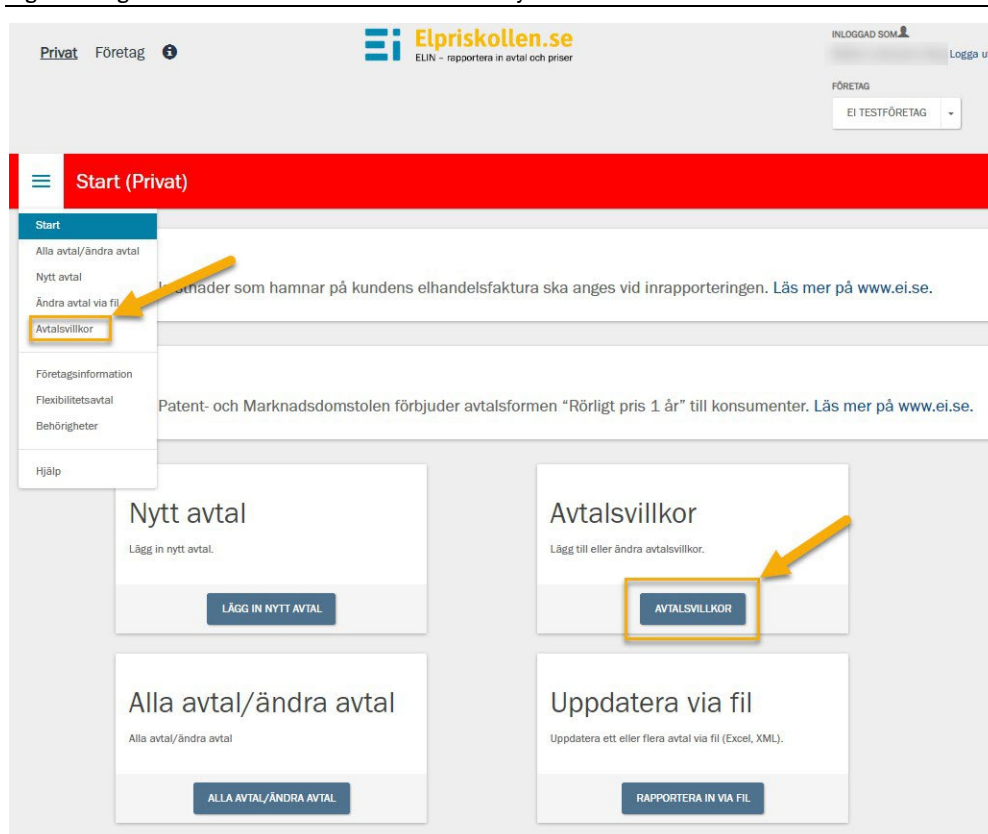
Privat Företag

Elpriskollen.se
ELIN – rapportera in avtal och priser

INLOGGAD SOM
Logga u

FÖRETAG
EI TESTFÖRETAG

Start (Privat)

Start
Alla avtal/ändra avtal
Nytt avtal
Ändra avtal via fil
Avtalsvillkor
Företagsinformation
Flexibilitetsavtal
Behörigheter
Hjälp

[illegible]tnader som hamnar på kundens elhandelsfaktura ska anges vid inrapporteringen. Läs mer på www.ei.se.

Patent- och Marknadsdomstolen förbjuder avtalsformen "Rörligt pris 1 år" till konsumenter. Läs mer på www.ei.se.

Nytt avtal
Lägg in nytt avtal.
LÄGG IN NYTT AVTAL

Avtalsvillkor
Lägg till eller ändra avtalsvillkor.
AVTALSVILLKOR

Alla avtal/ändra avtal
Alla avtal/ändra avtal
ALLA AVTAL/ÄNDRA AVTAL

Uppdatera via fil
Uppdatera ett eller flera avtal via fil (Excel, XML).
RAPPORTERA IN VIA FIL